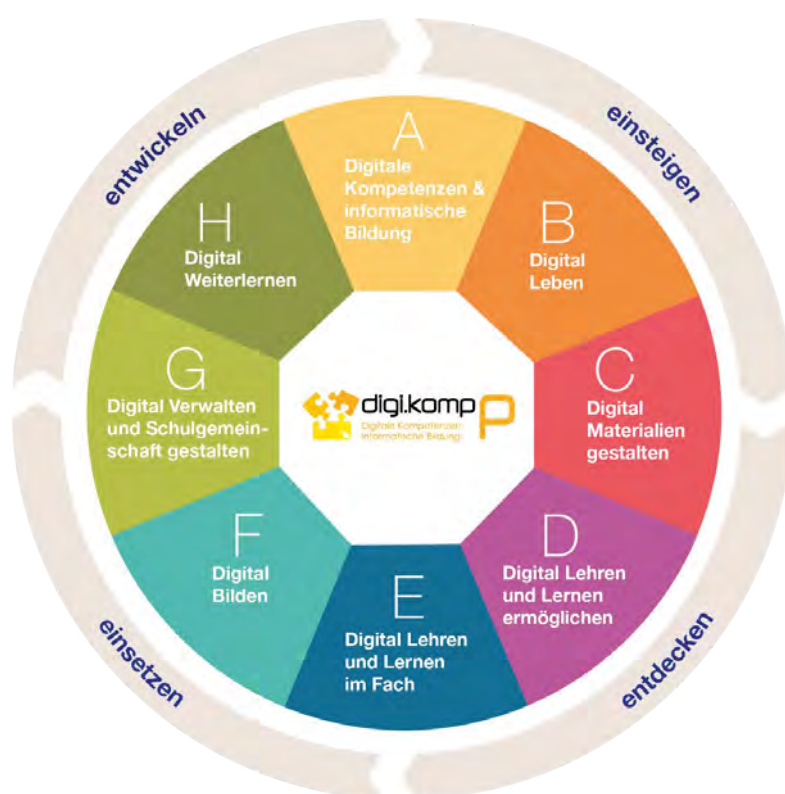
entwickeln

einsteigen

A
Digitale Kompetenzen & informatische Bildung

B
Digital Leben

C
Digital Materialien gestalten

D
Digital Lehren und Lernen ermöglichen

E
Digital Lehren und Lernen im Fach

F
Digital Bilden

G
Digital Verwalten und Schulgemeinschaft gestalten

H
Digital Weiterlernen

digi.komp P
Digitale Kompetenzen informatische Bildung

einsetzen

entdecken